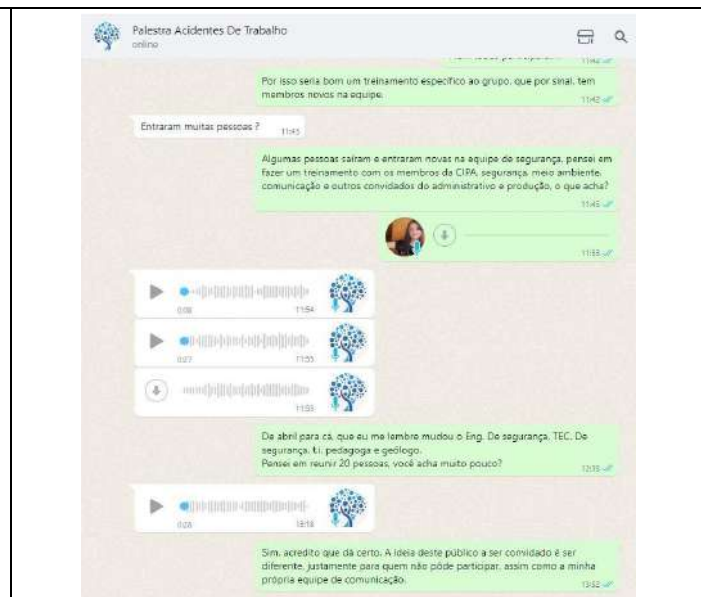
Palestra Acidentes De Trabalho
online

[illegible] 11:42

Por isso seria bom um treinamento específico ao grupo, que por sinal, tem membros novos na equipe. 11:42

Entraram muitas pessoas ? 11:45

Algumas pessoas saíram e entraram novas na equipe de segurança, pensei em fazer um treinamento com os membros da CIPA, segurança, meio ambiente, comunicação e outros convidados do administrativo e produção, o que acha? 11:45

11:55

0:08 11:54

0:27 11:55

11:55

De abril para cá, que eu me lembro mudou o Eng. De segurança, TEC. De segurança, t.i, pedagoga e geólogo.
Pensei em reunir 20 pessoas, você acha muito pouco? 12:35

0:28 13:18

Sim, acredito que dá certo. A ideia deste público a ser convidado é ser diferente, justamente para quem não pôde participar, assim como a minha própria equipe de comunicação. 13:52